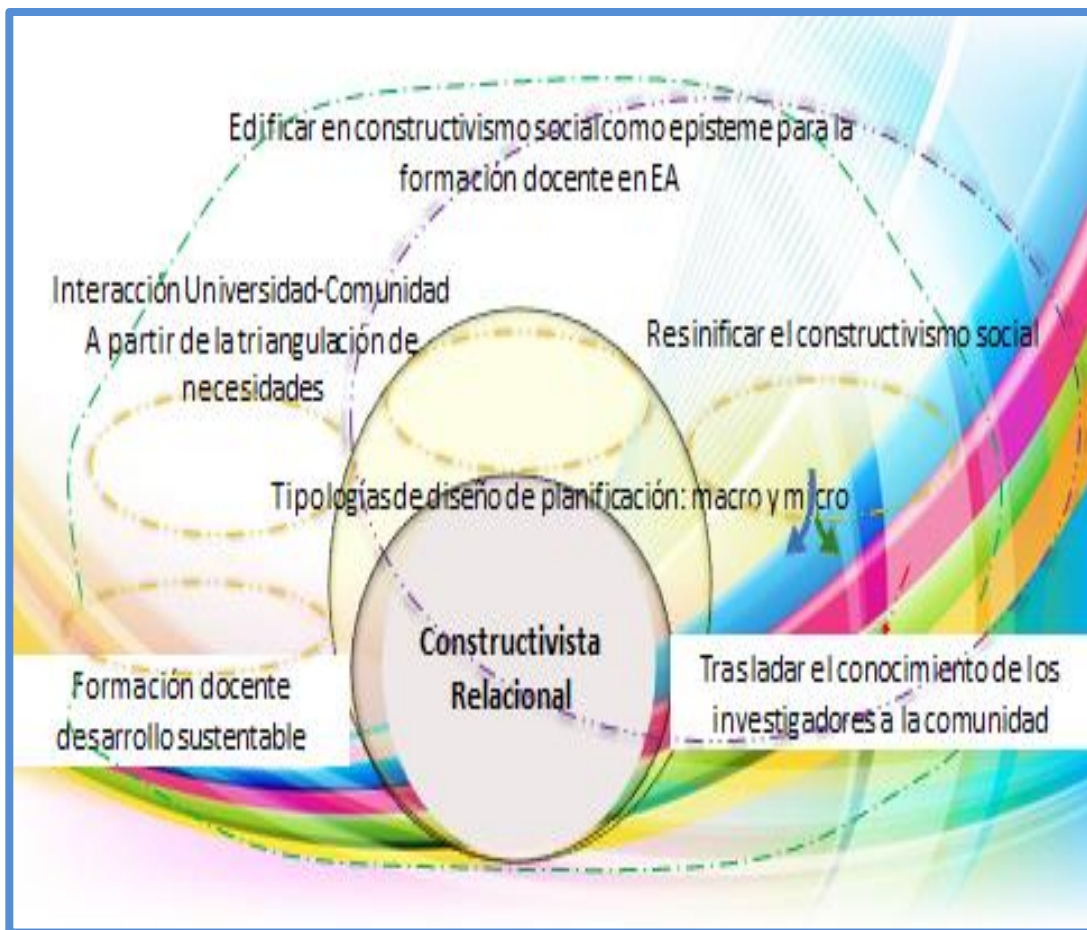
Edificar en constructivismo social como episteme para la formación docente en EA

Interacción Universidad-Comunidad A partir de la triangulación de necesidades

Resinificar el constructivismo social

Tipologías de diseño de planificación: macro y micro

Constructivista Relacional

Formación docente desarrollo sustentable

Trasladar el conocimiento de los investigadores a la comunidad